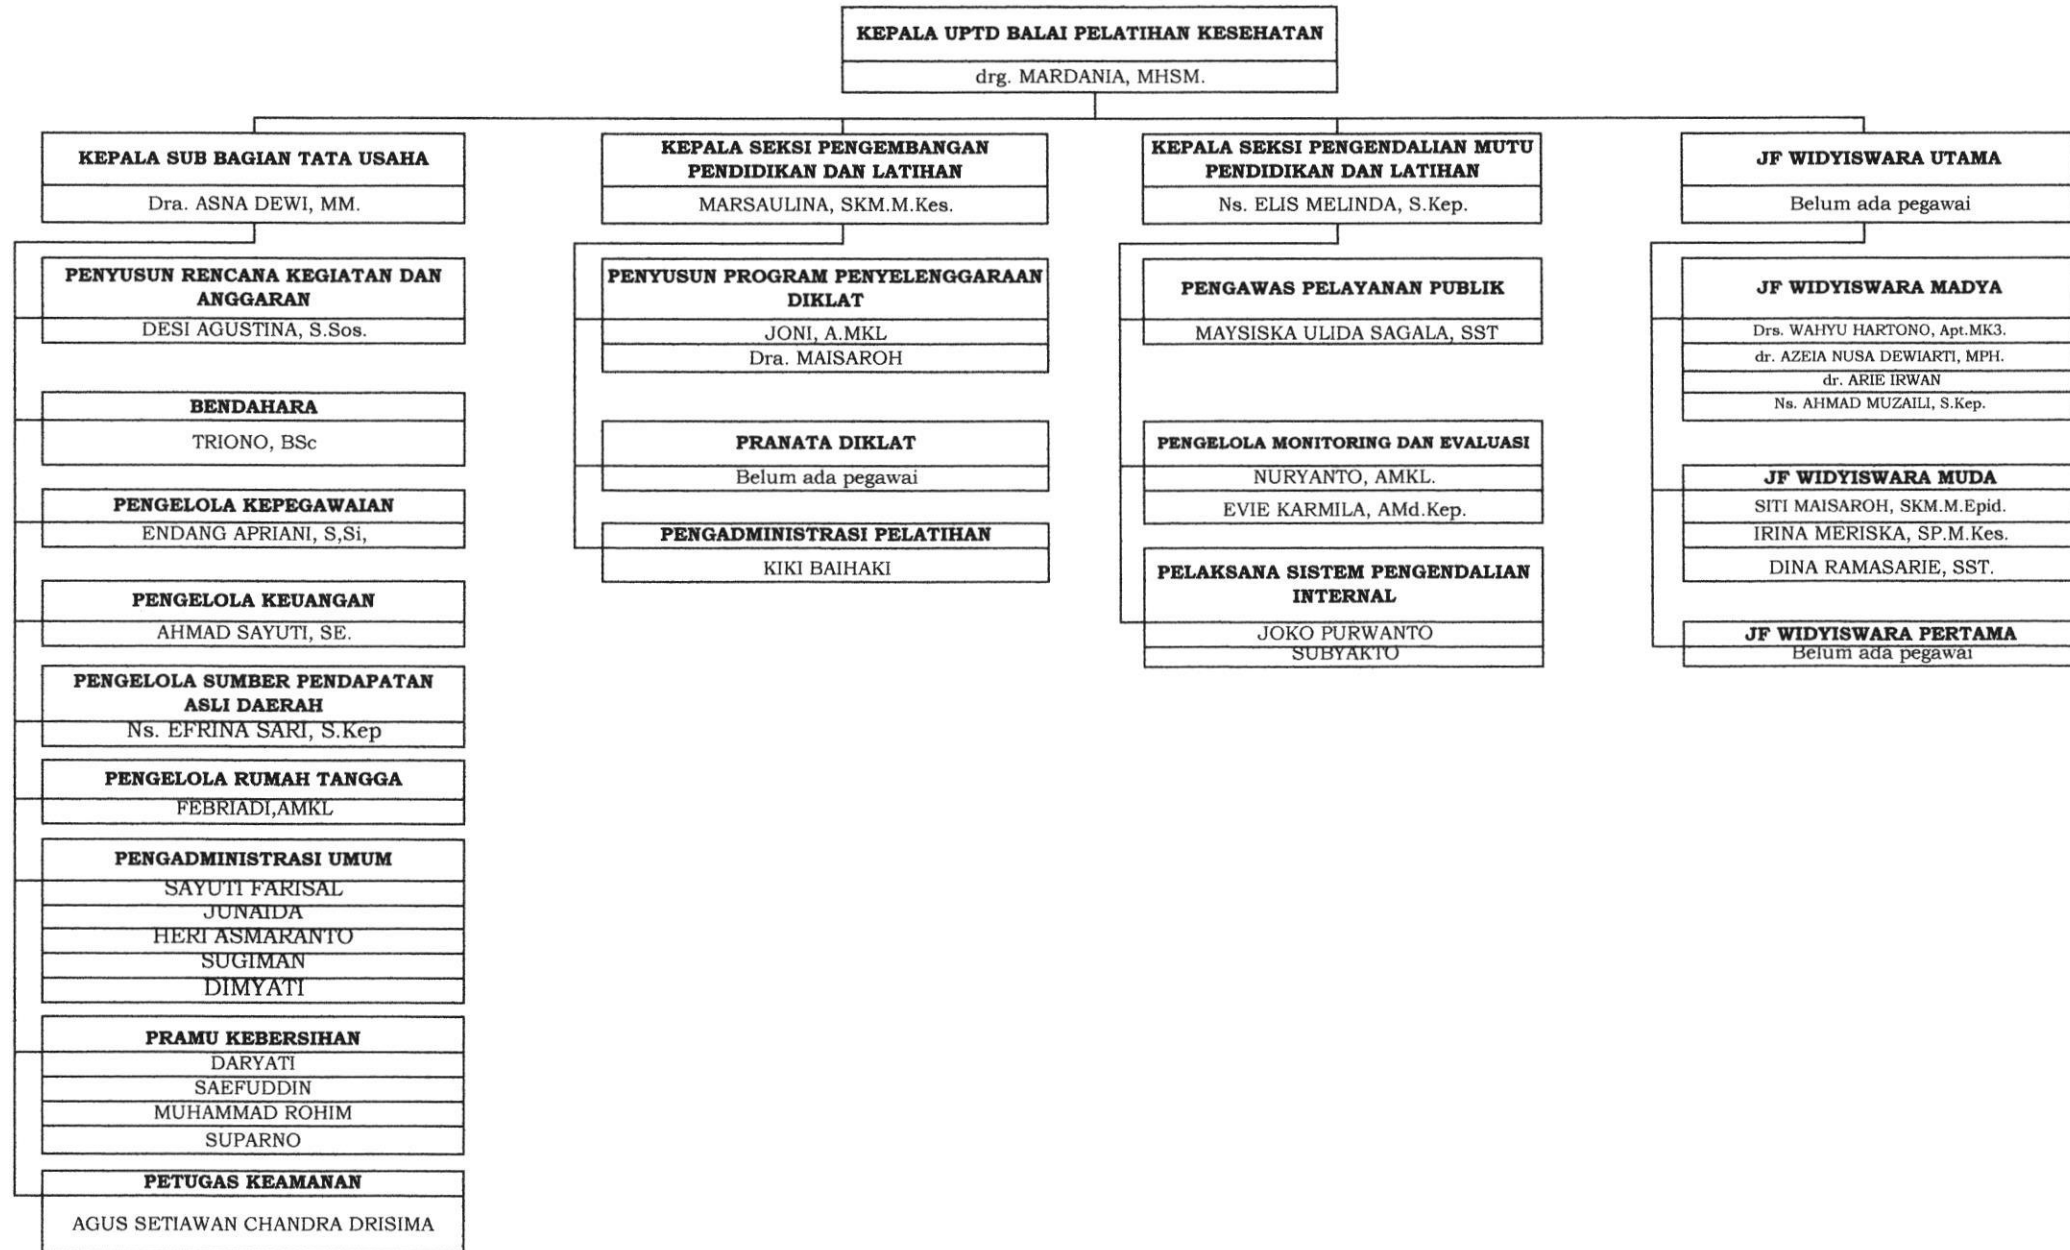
KEPALA UPTD BALAI PELATIHAN KESEHATAN
drg. MARDANIA, MHSM.

KEPALA SUB BAGIAN TATA USAHA
Dra. ASNA DEWI, MM.

PENYUSUN RENCANA KEGIATAN DAN ANGGARAN
DESI AGUSTINA, S.Sos.

BENDAHARA
TRIONO, BSc

PENGELOLA KEPEGAWAIAN
ENDANG APRIANI, S,Si,

PENGELOLA KEUANGAN
AHMAD SAYUTI, SE.

PENGELOLA SUMBER PENDAPATAN ASLI DAERAH
Ns. EFRINA SARI, S.Kep

PENGELOLA RUMAH TANGGA
FEBRIADI,AMKL

PENGADMINISTRASI UMUM
SAYUTI FARISAL
JUNAIDA
HERI ASMARANTO
SUGIMAN
DIMYATI

PRAMU KEBERSIHAN
DARYATI
SAEFUDDIN
MUHAMMAD ROHIM
SUPARNO

PETUGAS KEAMANAN
AGUS SETIAWAN CHANDRA DRISIMA

KEPALA SEKSI PENGEMBANGAN PENDIDIKAN DAN LATIHAN
MARSAULINA, SKM.M.Kes.

PENYUSUN PROGRAM PENYELENGGARAAN DIKLAT
JONI, A.MKL
Dra. MAISAROH

PRANATA DIKLAT
Belum ada pegawai

PENGADMINISTRASI PELATIHAN
KIKI BAIHAKI

KEPALA SEKSI PENGENDALIAN MUTU PENDIDIKAN DAN LATIHAN
Ns. ELIS MELINDA, S.Kep.

PENGAWAS PELAYANAN PUBLIK
MAYSISKA ULIDA SAGALA, SST

PENGELOLA MONITORING DAN EVALUASI
NURYANTO, AMKL.
EVIE KARMILA, AMd.Kep.

PELAKSANA SISTEM PENGENDALIAN INTERNAL
JOKO PURWANTO
SUBYAKTO

JF WIDYISWARA UTAMA
Belum ada pegawai

JF WIDYISWARA MADYA
Drs. WAHYU HARTONO, Apt.MK3.
dr. AZEIA NUSA DEWIARTI, MPH.
dr. ARIE IRWAN
Ns. AHMAD MUZAILI, S.Kep.

JF WIDYISWARA MUDA
SITI MAISAROH, SKM.M.Epid.
IRINA MERISKA, SP.M.Kes.
DINA RAMASARIE, SST.

JF WIDYISWARA PERTAMA
Belum ada pegawai